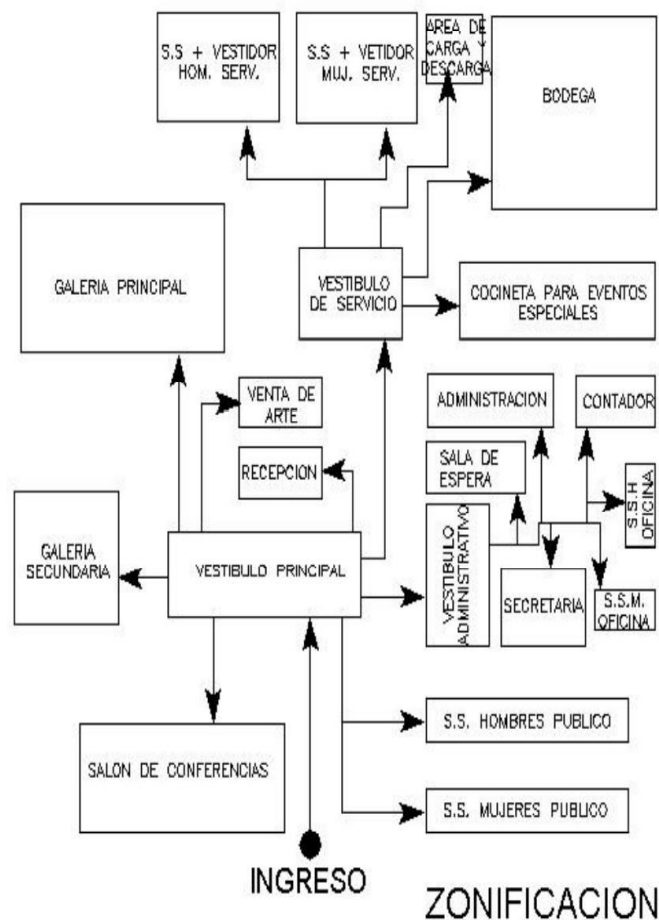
S.S + VESTIDOR HOM. SERV.

S.S + VETIDOR MUJ. SERV.

AREA DE CARGA Y DESCARGA

BODEGA

GALERIA PRINCIPAL

VESTIBULO DE SERVICIO

COCINETA PARA EVENTOS ESPECIALES

VENTA DE ARTE

ADMINISTRACION

CONTADOR

RECEPCION

SALA DE ESPERA

S.S.H OFICINA

GALERIA SECUNDARIA

VESTIBULO PRINCIPAL

VESTIBULO ADMINISTRATIVO

SECRETARIA

S.S.M. OFICINA

S.S. HOMBRES PUBLICO

SALON DE CONFERENCIAS

S.S. MUJERES PUBLICO

INGRESO

ZONIFICACION